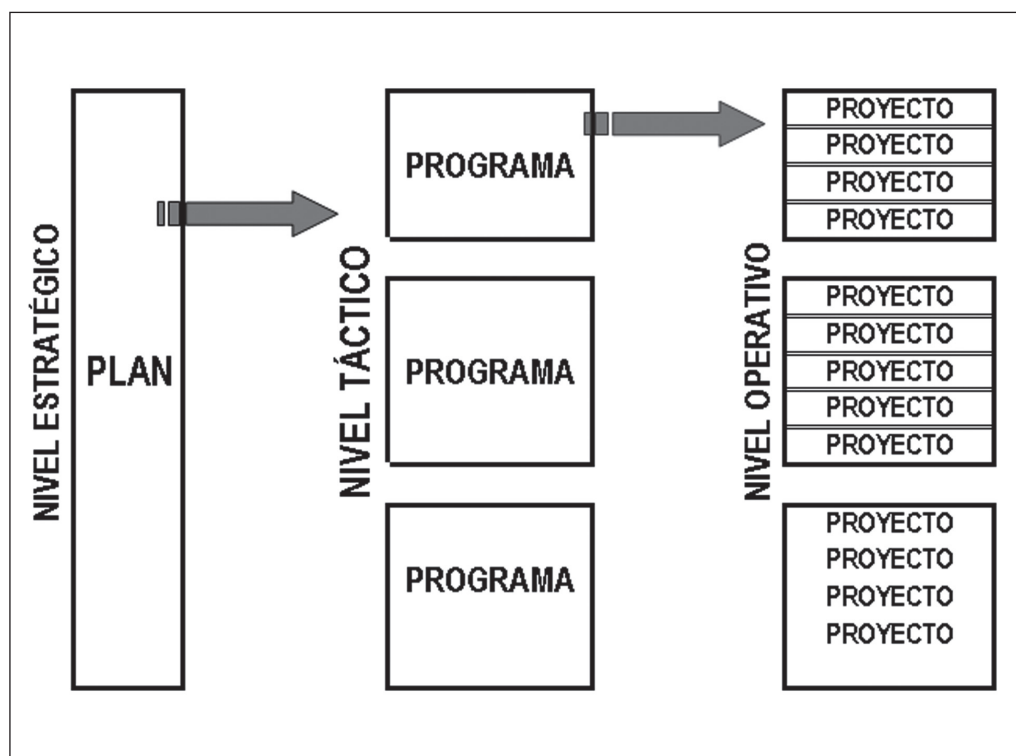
NIVEL ESTRATÉGICO

PLAN

NIVEL TÁCTICO

PROGRAMA

PROGRAMA

PROGRAMA

NIVEL OPERATIVO

PROYECTO
PROYECTO
PROYECTO
PROYECTO

PROYECTO
PROYECTO
PROYECTO
PROYECTO
PROYECTO

PROYECTO
PROYECTO
PROYECTO
PROYECTO